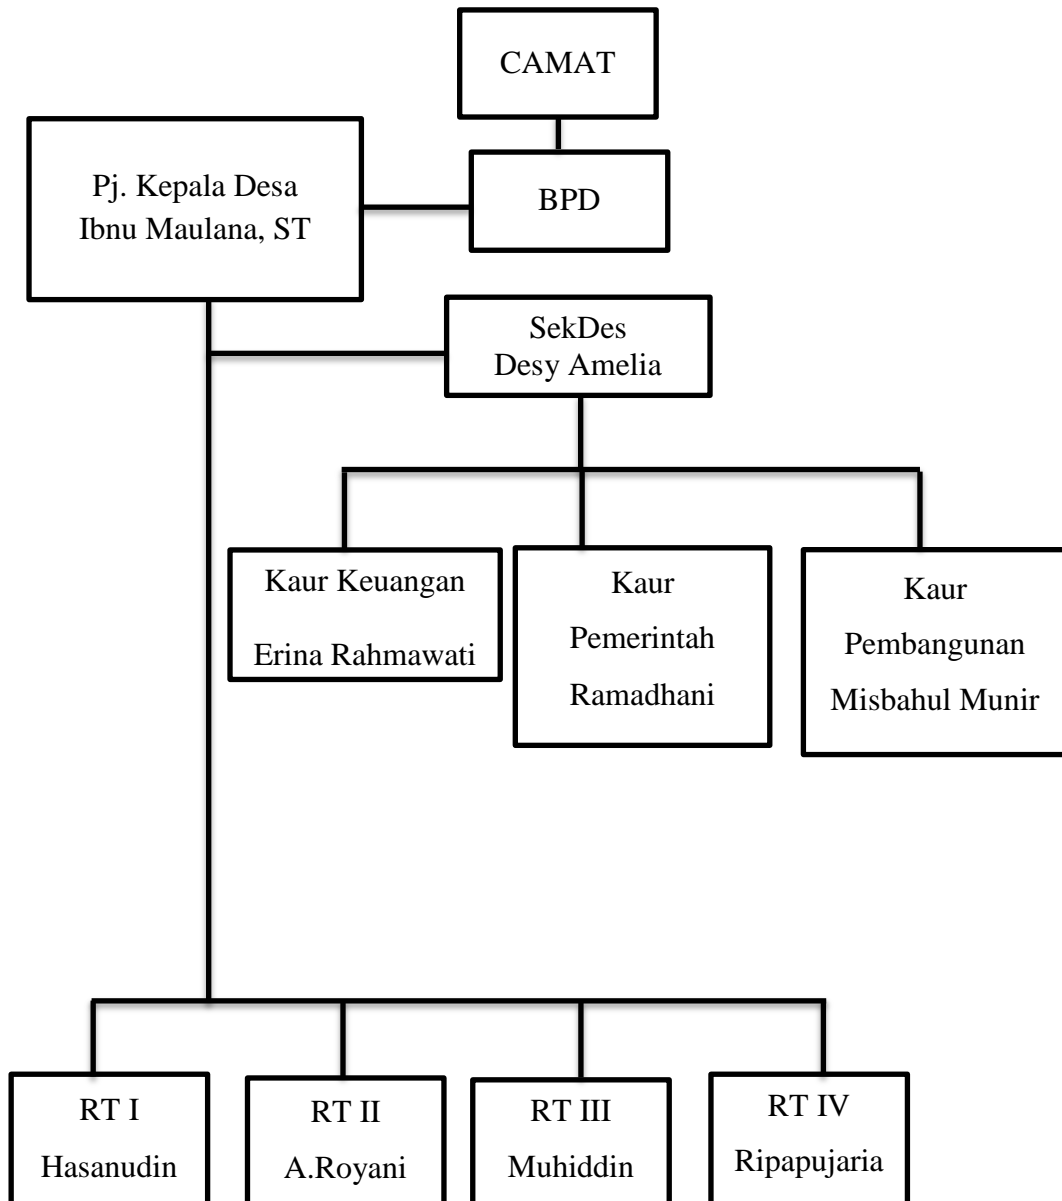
CAMAT

Pj. Kepala Desa
Ibnu Maulana, ST

BPD

SekDes
Desy Amelia

Kaur Keuangan
Erina Rahmawati

Kaur
Pemerintah
Ramadhani

Kaur
Pembangunan
Misbahul Munir

RT I
Hasanudin

RT II
A.Royani

RT III
Muhiddin

RT IV
Ripapujaria